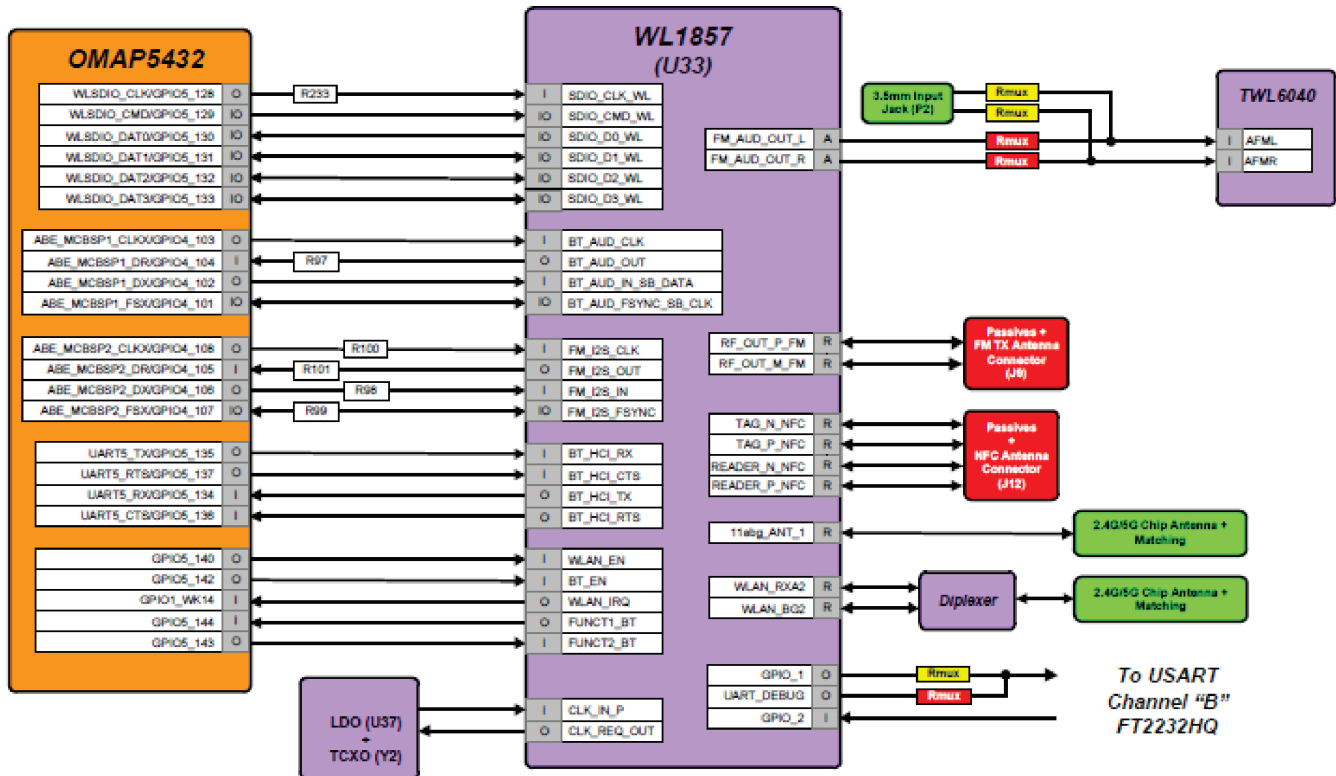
OMAP5432

WLSDIO_CLK/GPIO5_128 O
WLSDIO_CMD/GPIO5_129 IO
WLSDIO_DAT0/GPIO5_130 IO
WLSDIO_DAT1/GPIO5_131 IO
WLSDIO_DAT2/GPIO5_132 IO
WLSDIO_DAT3/GPIO5_133 IO

ABE_MCBSP1_CLKX/GPIO4_103 O
ABE_MCBSP1_DR/GPIO4_104 I
ABE_MCBSP1_DX/GPIO4_102 O
ABE_MCBSP1_FSX/GPIO4_101 IO

ABE_MCBSP2_CLKX/GPIO4_108 O
ABE_MCBSP2_DR/GPIO4_105 I
ABE_MCBSP2_DX/GPIO4_106 O
ABE_MCBSP2_FSX/GPIO4_107 IO

UART5_TX/GPIO5_135 O
UART5_RTS/GPIO5_137 O
UART5_RX/GPIO5_134 I
UART5_CTS/GPIO5_136 I

GPIO5_140 O
GPIO5_142 O
GPIO1_WK14 I
GPIO5_144 I
GPIO5_143 O

R233
R97
R100
R101
R98
R99

WL1857
(U33)

I SDIO_CLK_WL
IO SDIO_CMD_WL
IO SDIO_D0_WL
IO SDIO_D1_WL
IO SDIO_D2_WL
IO SDIO_D3_WL

I BT_AUD_CLK
O BT_AUD_OUT
I BT_AUD_IN_SB_DATA
IO BT_AUD_FSYNC_SB_CLK

I FM_I2S_CLK
O FM_I2S_OUT
I FM_I2S_IN
IO FM_I2S_FSYNC

I BT_HCI_RX
I BT_HCI_CTS
O BT_HCI_TX
O BT_HCI_RTS

I WLAN_EN
I BT_EN
O WLAN_IRQ
O FUNCT1_BT
I FUNCT2_BT

I CLK_IN_P
O CLK_REQ_OUT

FM_AUD_OUT_L A
FM_AUD_OUT_R A

RF_OUT_P_FM R
RF_OUT_M_FM R

TAG_N_NFC R
TAG_P_NFC R
READER_N_NFC R
READER_P_NFC R

11abg_ANT_1 R

WLAN_RXA2 R
WLAN_BG2 R

GPIO_1 O
UART_DEBUG O
GPIO_2 I

3.5mm Input Jack (P2)
Rmux
Rmux
Rmux
Rmux

TWL6040
I AFML
I AFMR

Passives + FM TX Antenna Connector (J8)

Passives + NFC Antenna Connector (J12)

2.4G/5G Chip Antenna + Matching

Diplexer

2.4G/5G Chip Antenna + Matching

Rmux
Rmux

To USART Channel “B” FT2232HQ

LDO (U37) + TCXO (Y2)